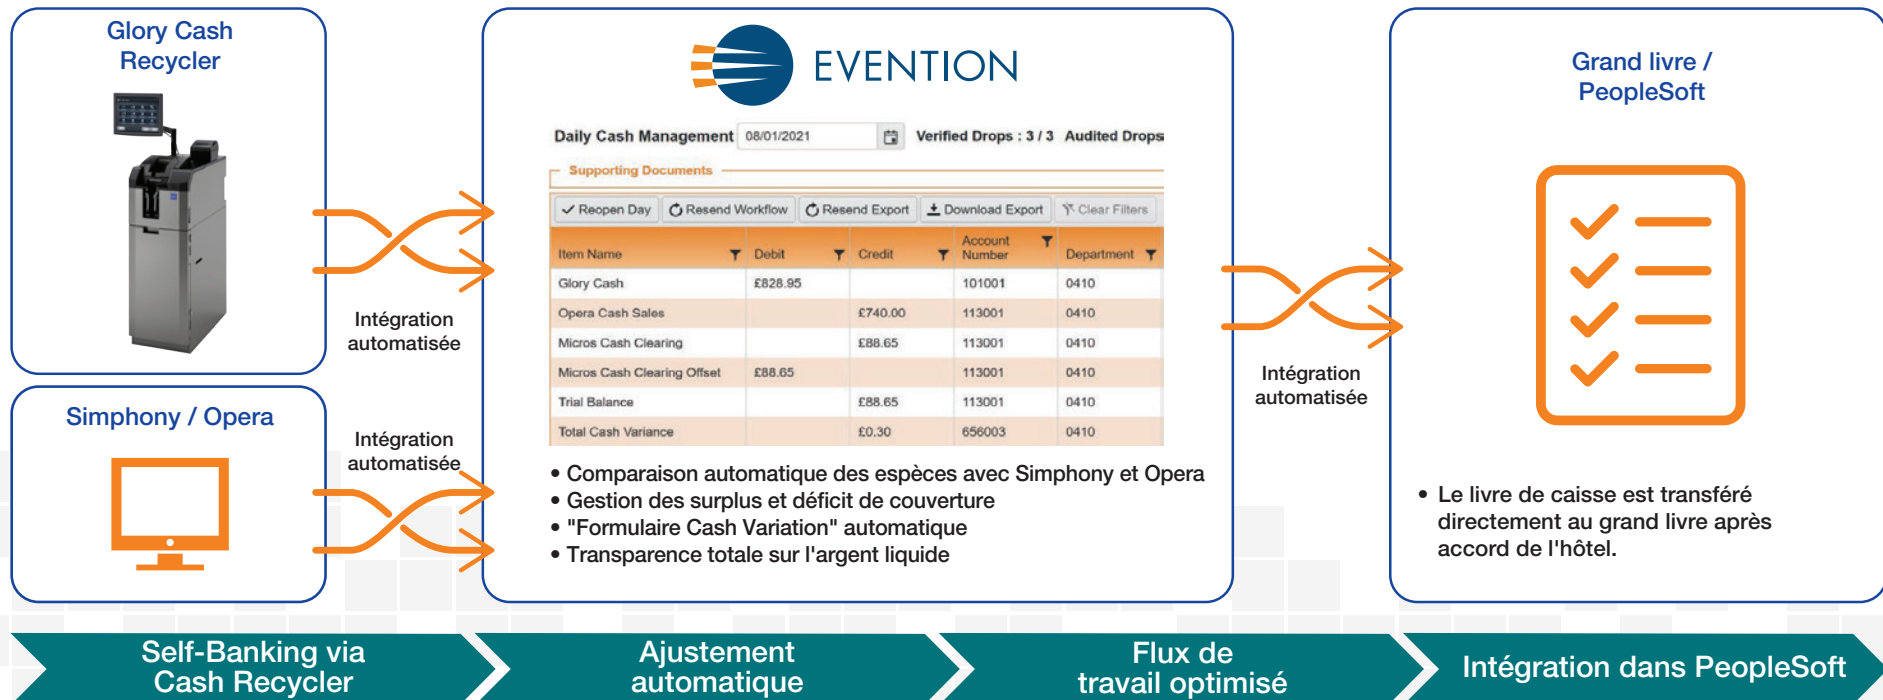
Glory Cash Recycler

Intégration automatisée

Simphony / Opera

Intégration automatisée

EVENTION

Daily Cash Management 08/01/2021 Verified Drops : 3 / 3 Audited Drops

Supporting Documents

Reopen Day | Resend Workflow | Resend Export | Download Export | Clear Filters

| Item Name | Debit | Credit | Account Number | Department |
|---|---|---|---|---|
| Glory Cash | £828.95 | | 101001 | 0410 |
| Opera Cash Sales | | £740.00 | 113001 | 0410 |
| Micros Cash Clearing | | £88.65 | 113001 | 0410 |
| Micros Cash Clearing Offset | £88.65 | | 113001 | 0410 |
| Trial Balance | | £88.65 | 113001 | 0410 |
| Total Cash Variance | | £0.30 | 656003 | 0410 |

• Comparaison automatique des espèces avec Simphony et Opera
• Gestion des surplus et déficit de couverture
• "Formulaire Cash Variation" automatique
• Transparence totale sur l'argent liquide

Intégration automatisée

Grand livre / PeopleSoft

• Le livre de caisse est transféré directement au grand livre après accord de l'hôtel.

Self-Banking via Cash Recycler

Ajustement automatique

Flux de travail optimisé

Intégration dans PeopleSoft